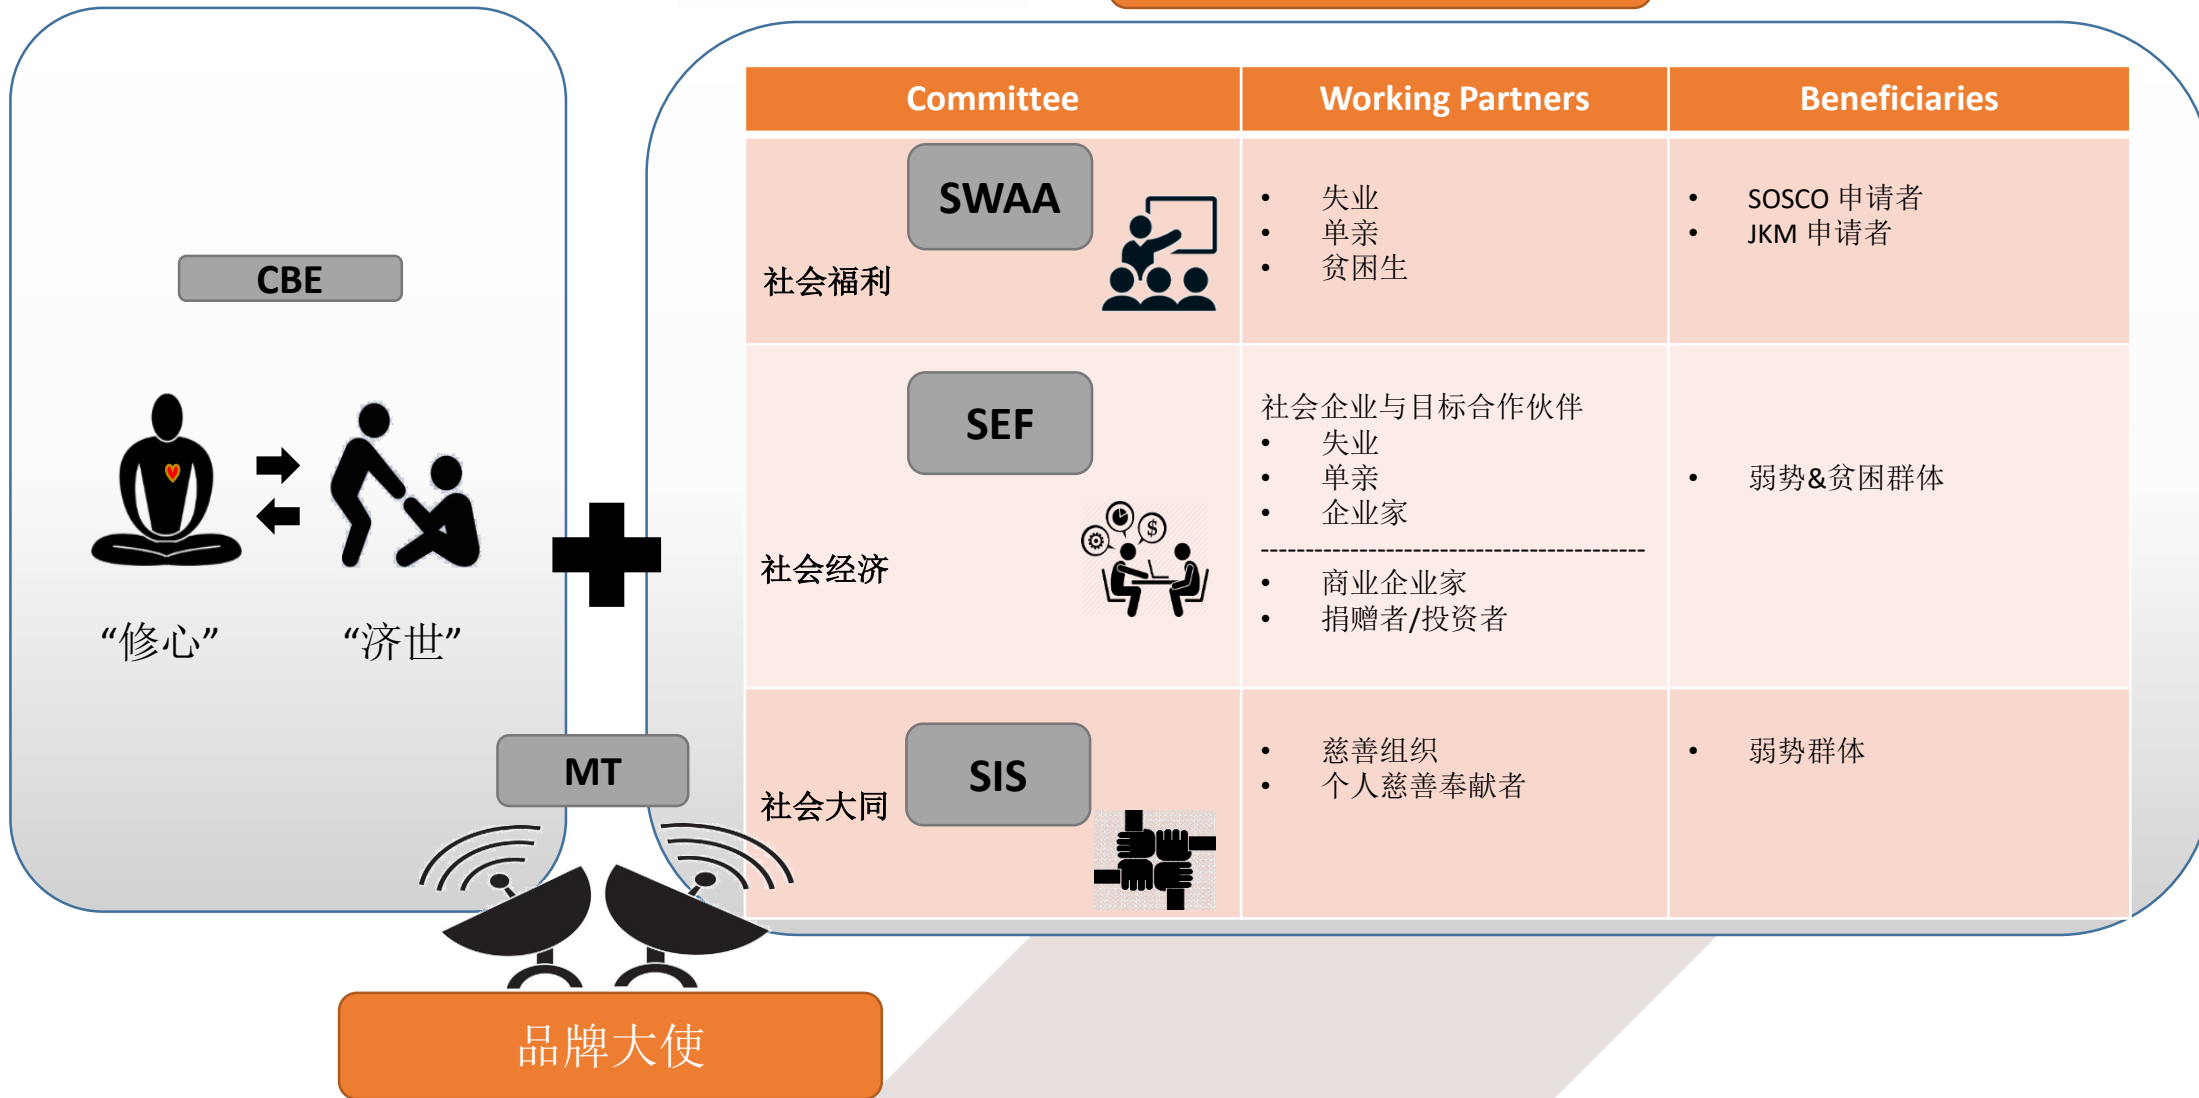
CBE

“修心” “济世”

MT

品牌大使

| Committee | Working Partners | Beneficiaries |
|---|---|---|
| SWAA 社会福利 | • 失业 • 单亲 • 贫困生 | • SOSCO 申请者 • JKM 申请者 |
| SEF 社会经济 | 社会企业与目标合作伙伴 • 失业 • 单亲 • 企业家 ---------------------------------------- • 商业企业家 • 捐赠者/投资者 | • 弱势&贫困群体 |
| SIS 社会大同 | • 慈善组织 • 个人慈善奉献者 | • 弱势群体 |